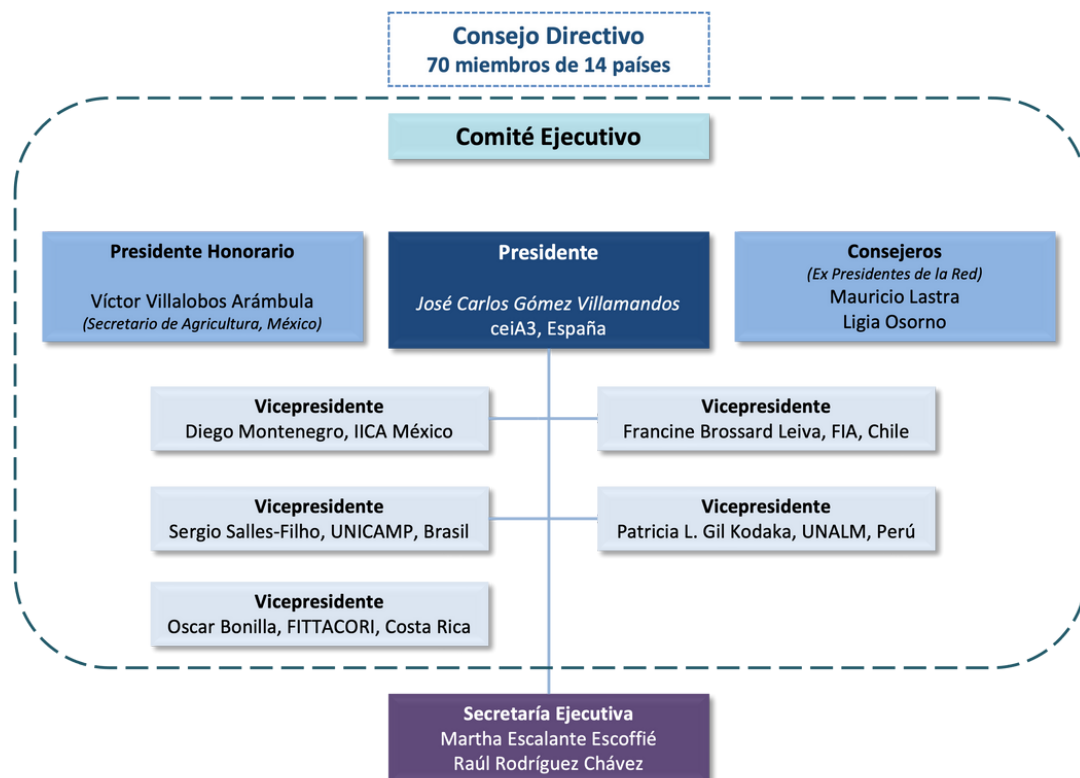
Consejo Directivo
70 miembros de 14 países

Comité Ejecutivo

Presidente Honorario
Víctor Villalobos Arámbula
(Secretario de Agricultura, México)

Presidente
José Carlos Gómez Villamandos
ceiA3, España

Consejeros
(Ex Presidentes de la Red)
Mauricio Lastra
Ligia Osorno

Vicepresidente
Diego Montenegro, IICA México

Vicepresidente
Francine Brossard Leiva, FIA, Chile

Vicepresidente
Sergio Salles-Filho, UNICAMP, Brasil

Vicepresidente
Patricia L. Gil Kodaka, UNALM, Perú

Vicepresidente
Oscar Bonilla, FITTACORI, Costa Rica

Secretaría Ejecutiva
Martha Escalante Escoffié
Raúl Rodríguez Chávez